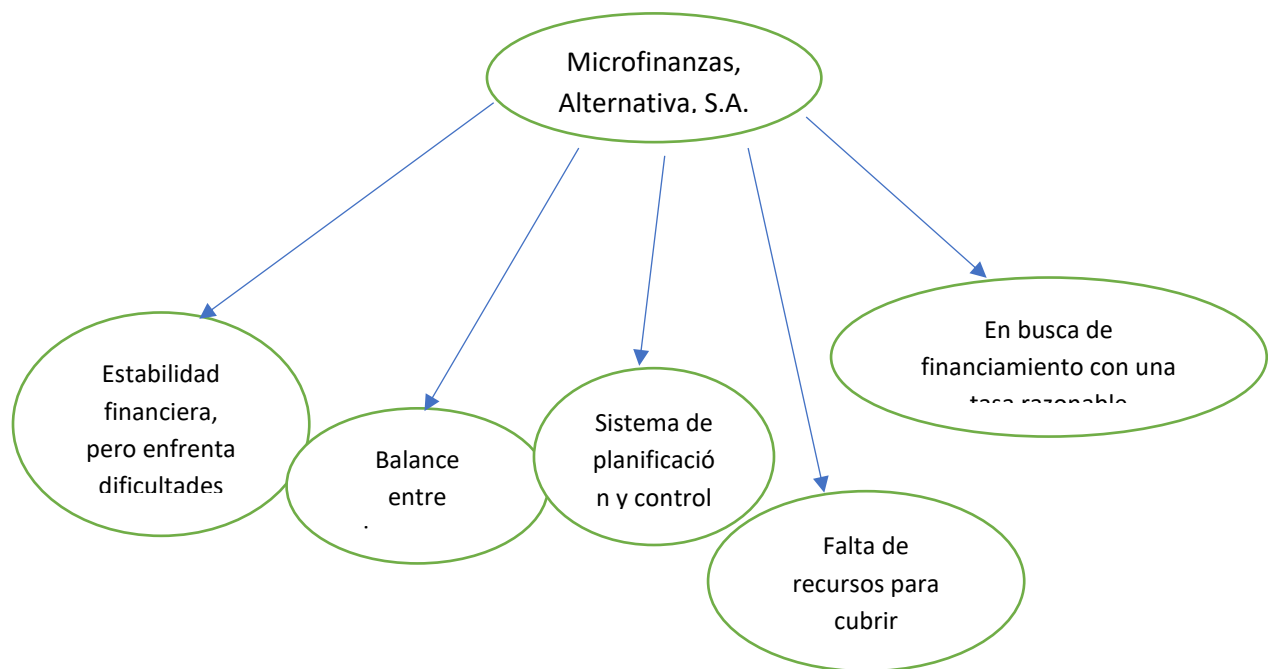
Microfinanzas, Alternativa, S.A.

Estabilidad financiera, pero enfrenta dificultades

Balance entre

Sistema de planificación y control

Falta de recursos para cubrir

En busca de financiamiento con una tasa razonable